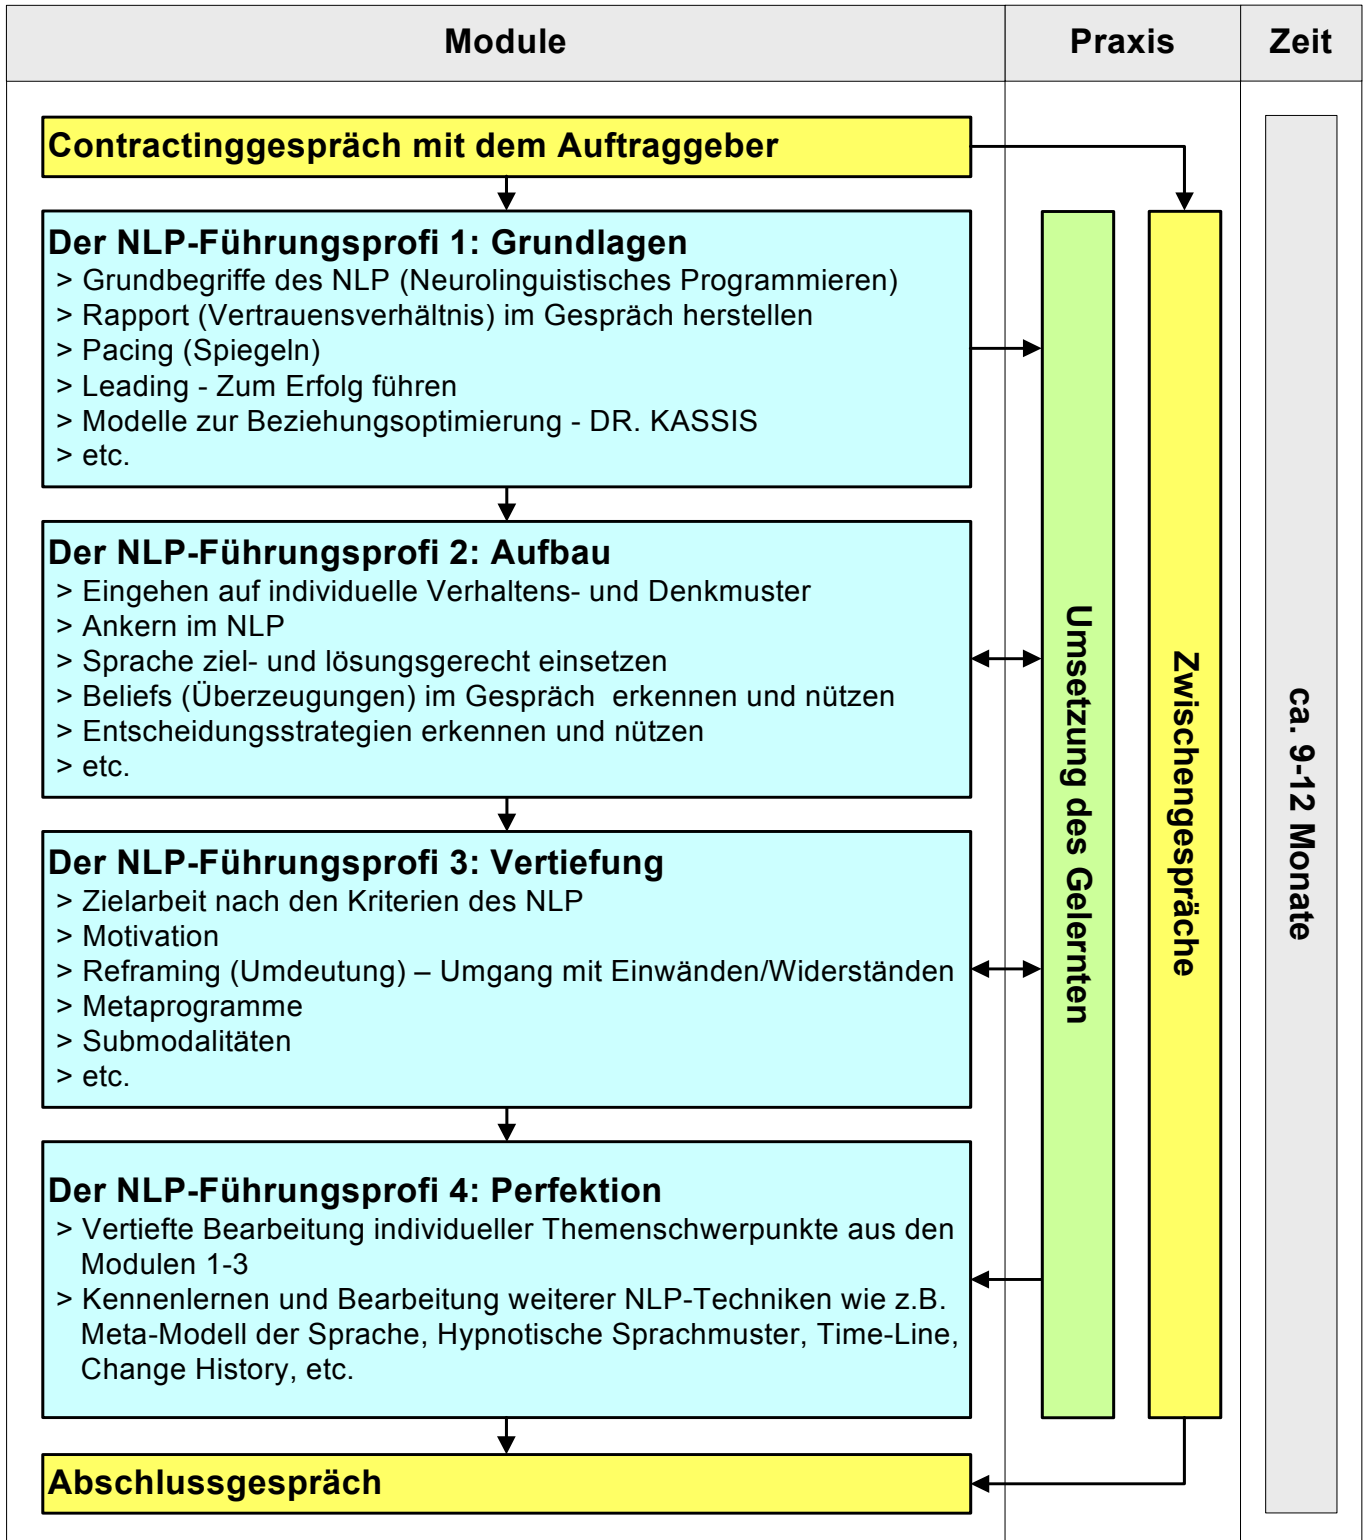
Module

Praxis

Zeit

Contractinggespräch mit dem Auftraggeber

Der NLP-Führungsprofi 1: Grundlagen
> Grundbegriffe des NLP (Neurolinguistisches Programmieren)
> Rapport (Vertrauensverhältnis) im Gespräch herstellen
> Pacing (Spiegeln)
> Leading - Zum Erfolg führen
> Modelle zur Beziehungsoptimierung - DR. KASSIS
> etc.

Der NLP-Führungsprofi 2: Aufbau
> Eingehen auf individuelle Verhaltens- und Denkmuster
> Ankern im NLP
> Sprache ziel- und lösungsgerecht einsetzen
> Beliefs (Überzeugungen) im Gespräch erkennen und nützen
> Entscheidungsstrategien erkennen und nützen
> etc.

Der NLP-Führungsprofi 3: Vertiefung
> Zielarbeit nach den Kriterien des NLP
> Motivation
> Reframing (Umdeutung) – Umgang mit Einwänden/Widerständen
> Metaprogramme
> Submodalitäten
> etc.

Der NLP-Führungsprofi 4: Perfektion
> Vertiefte Bearbeitung individueller Themenschwerpunkte aus den Modulen 1-3
> Kennenlernen und Bearbeitung weiterer NLP-Techniken wie z.B. Meta-Modell der Sprache, Hypnotische Sprachmuster, Time-Line, Change History, etc.

Abschlussgespräch

Umsetzung des Gelernten

Zwischengespräche

ca. 9-12 Monate